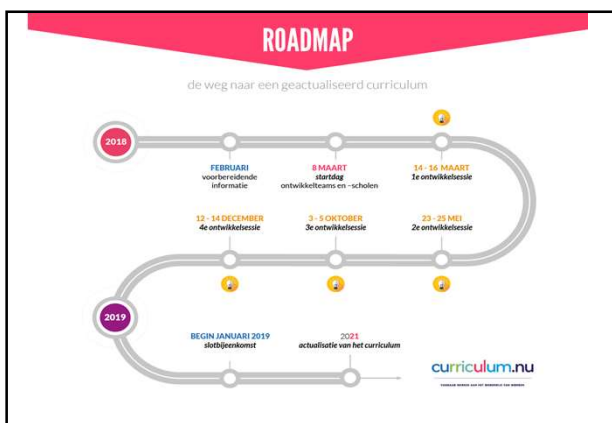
ROADMAP

de weg naar een geactualiseerd curriculum

2018

FEBRUARI
voorbereidende informatie

8 MAART
startdag
ontwikkelteams en -scholen

14 - 16 MAART
1e ontwikkelsessie

12 - 14 DECEMBER
4e ontwikkelsessie

3 - 5 OKTOBER
3e ontwikkelsessie

23 - 25 MEI
2e ontwikkelsessie

2019

BEGIN JANUARI 2019
slotbijeenkomst

2021
actualisatie van het curriculum

curriculum.nu

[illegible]